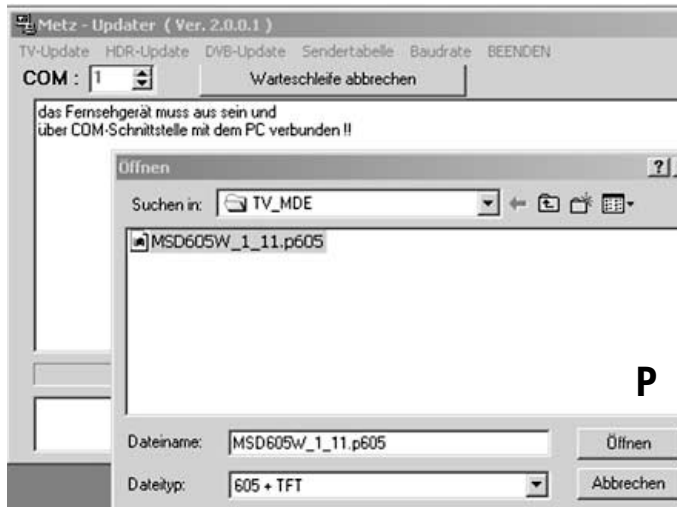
Metz - Updater ( Ver. 2.0.0.1 )

TV-Update HDR-Update DVB-Update Sendertabelle Baudrate BEENDEN

COM : 1

Warteschleife abbrechen

das Fernsehgerät muss aus sein und
über COM-Schnittstelle mit dem PC verbunden !!

Öffnen

?

Suchen in: TV_MDE

MSD605W_1_11.p605

P

Dateiname: MSD605W_1_11.p605

Öffnen

Dateityp: 605 + TFT

Abbrechen